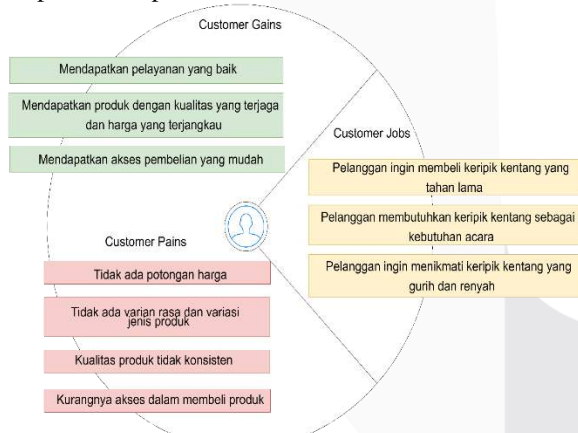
Customer Gains

Mendapatkan pelayanan yang baik

Mendapatkan produk dengan kualitas yang terjaga dan harga yang terjangkau

Mendapatkan akses pembelian yang mudah

Customer Jobs

Pelanggan ingin membeli keripik kentang yang tahan lama

Pelanggan membutuhkan keripik kentang sebagai kebutuhan acara

Pelanggan ingin menikmati keripik kentang yang gurih dan renyah

Customer Pains

Tidak ada potongan harga

Tidak ada varian rasa dan variasi jenis produk

Kualitas produk tidak konsisten

Kurangnya akses dalam membeli produk